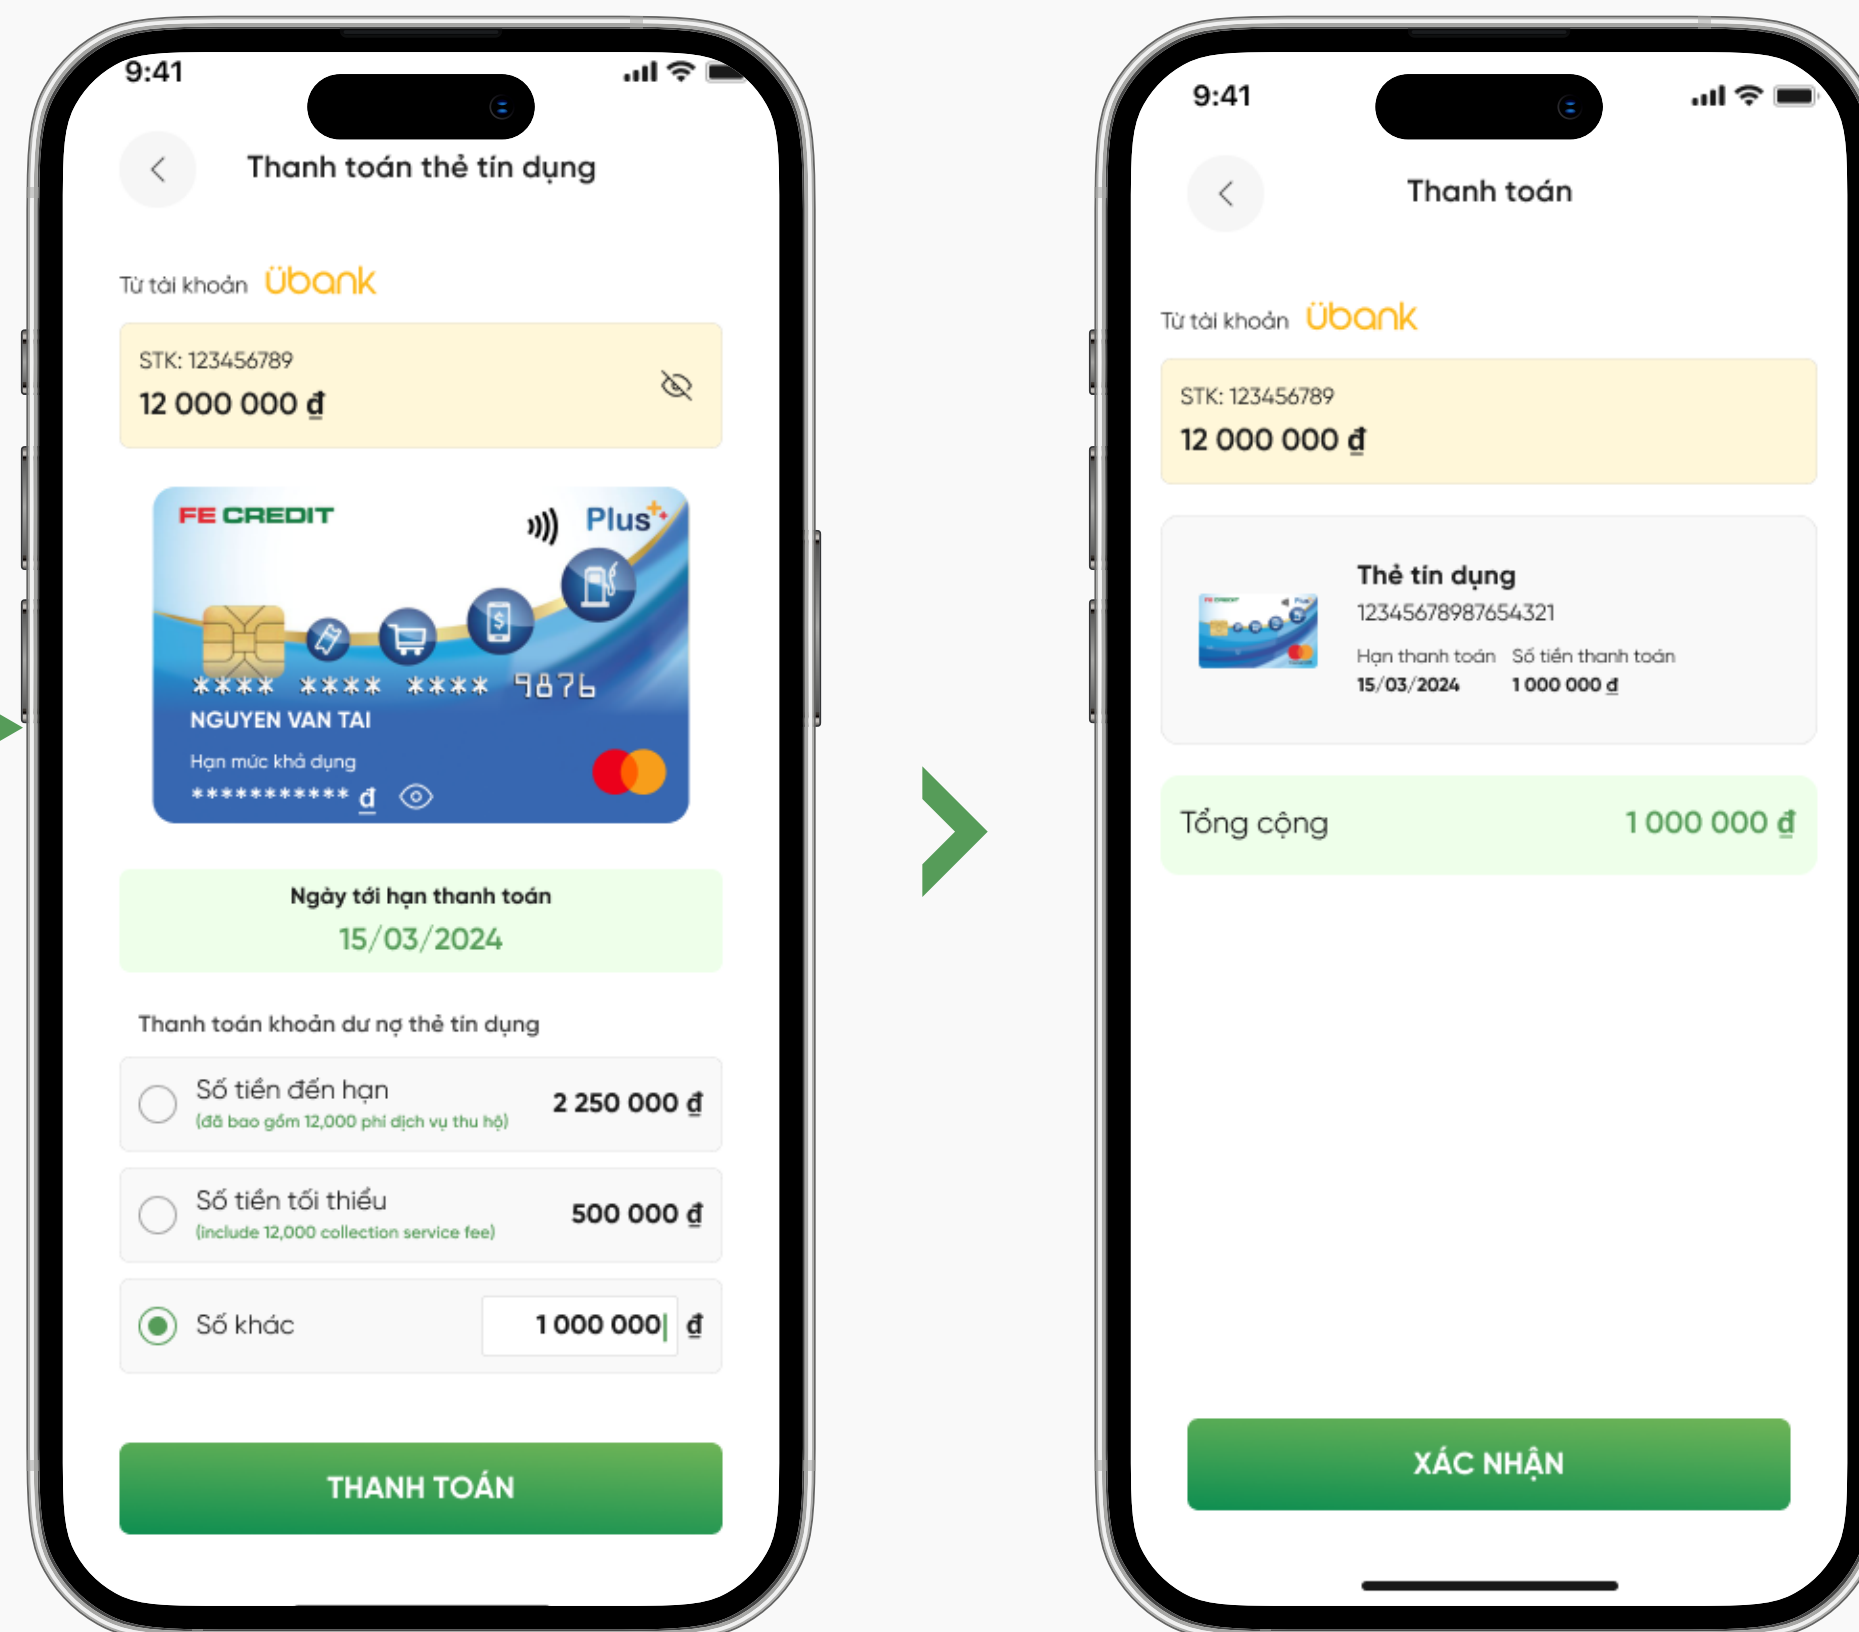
9:41

Thanh toán thẻ tín dụng

Từ tài khoản Übank

STK: 123456789
12 000 000 đ

FE CREDIT
Plus
**** **** **** 9876
NGUYEN VAN TAI
Hạn mức khả dụng
*********** đ

Ngày tới hạn thanh toán
15/03/2024

Thanh toán khoản dư nợ thẻ tín dụng

Số tiền đến hạn
(đã bao gồm 12,000 phí dịch vụ thu hộ)
2 250 000 đ

Số tiền tối thiểu
(include 12,000 collection service fee)
500 000 đ

Số khác
1 000 000 đ

THANH TOÁN

9:41

Thanh toán

Từ tài khoản Übank

STK: 123456789
12 000 000 đ

Thẻ tín dụng
12345678987654321
Hạn thanh toán
15/03/2024
Số tiền thanh toán
1 000 000 đ

Tổng cộng
1 000 000 đ

XÁC NHẬN